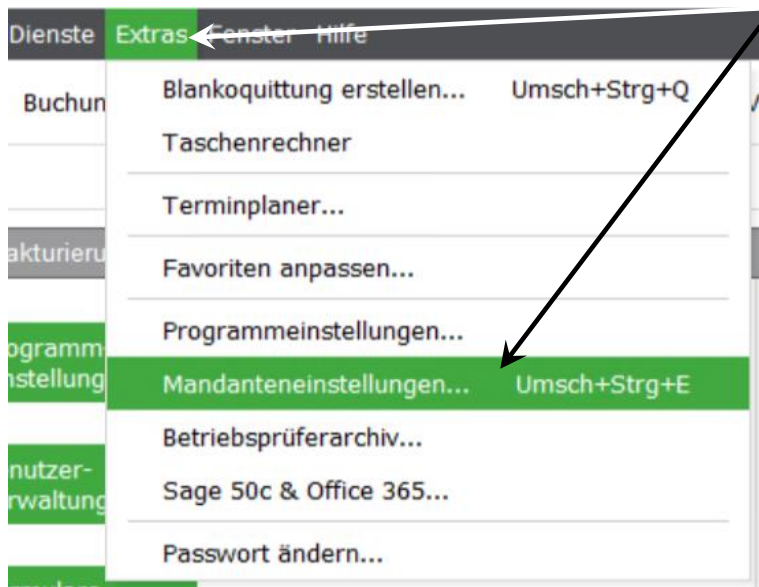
Dienste Extras Fenster Hilfe

Buchun

akturieru

ogramm
nstellung

nutzer-
rwaltung

Blankoquittung erstellen... Umsch+Strg+Q

Taschenrechner

Terminplaner...

Favoriten anpassen...

Programmeinstellungen...

Mandanteneinstellungen... Umsch+Strg+E

Betriebsprüferarchiv...

Sage 50c & Office 365...

Passwort ändern...